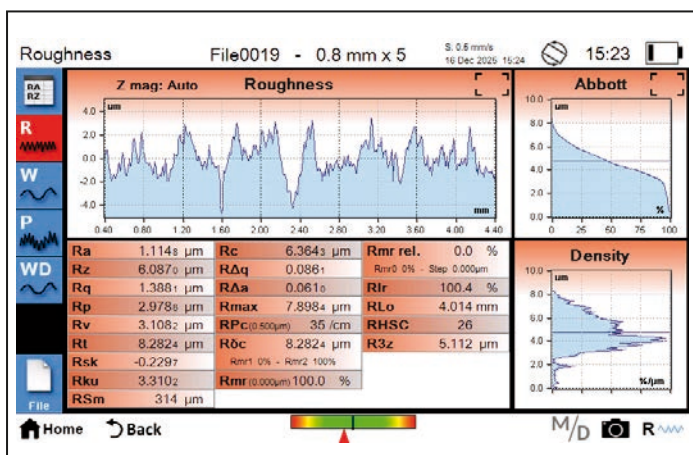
Roughness File0019 - 0.8 mm x 5 S. 0.5 mm/s 16 Dec 2025 15:24 15:23

RA RZ

R

W

P

WD

File

Z mag: Auto Roughness

um

4.0
2.0
0.0
-2.0
-4.0

0.40 0.80 1.20 1.60 2.00 2.40 2.80 3.20 3.60 4.00 4.40

mm

Abbott

um

10.0
8.0
6.0
4.0
2.0
0.0

0 25 50 75 100

%

| | | | | | |
|---|---|---|---|---|---|
| Ra | 1.1148 µm | Rc | 6.3643 µm | Rmr rel. | 0.0 % |
| Rz | 6.0870 µm | RΔq | 0.0861 | Rmr0 0% - Step 0.000µm | |
| Rq | 1.3881 µm | RΛa | 0.0610 | Rlr | 100.4 % |
| Rp | 2.9788 µm | Rmax | 7.8984 µm | RLo | 4.014 mm |
| Rv | 3.1082 µm | RPc(0.500µm) | 35 /cm | RHSC | 26 |
| Rt | 8.2824 µm | Rδc | 8.2824 µm | R3z | 5.112 µm |
| Rsk | -0.2297 | Rmr1 0% - Rmr2 100% | | | |
| Rku | 3.3102 | Rmr(0.000µm) | 100.0 % | | |
| RSm | 314 µm | | | | |

Density

um

10.0
8.0
6.0
4.0
2.0
0.0

%/µm

Home Back

M/D R